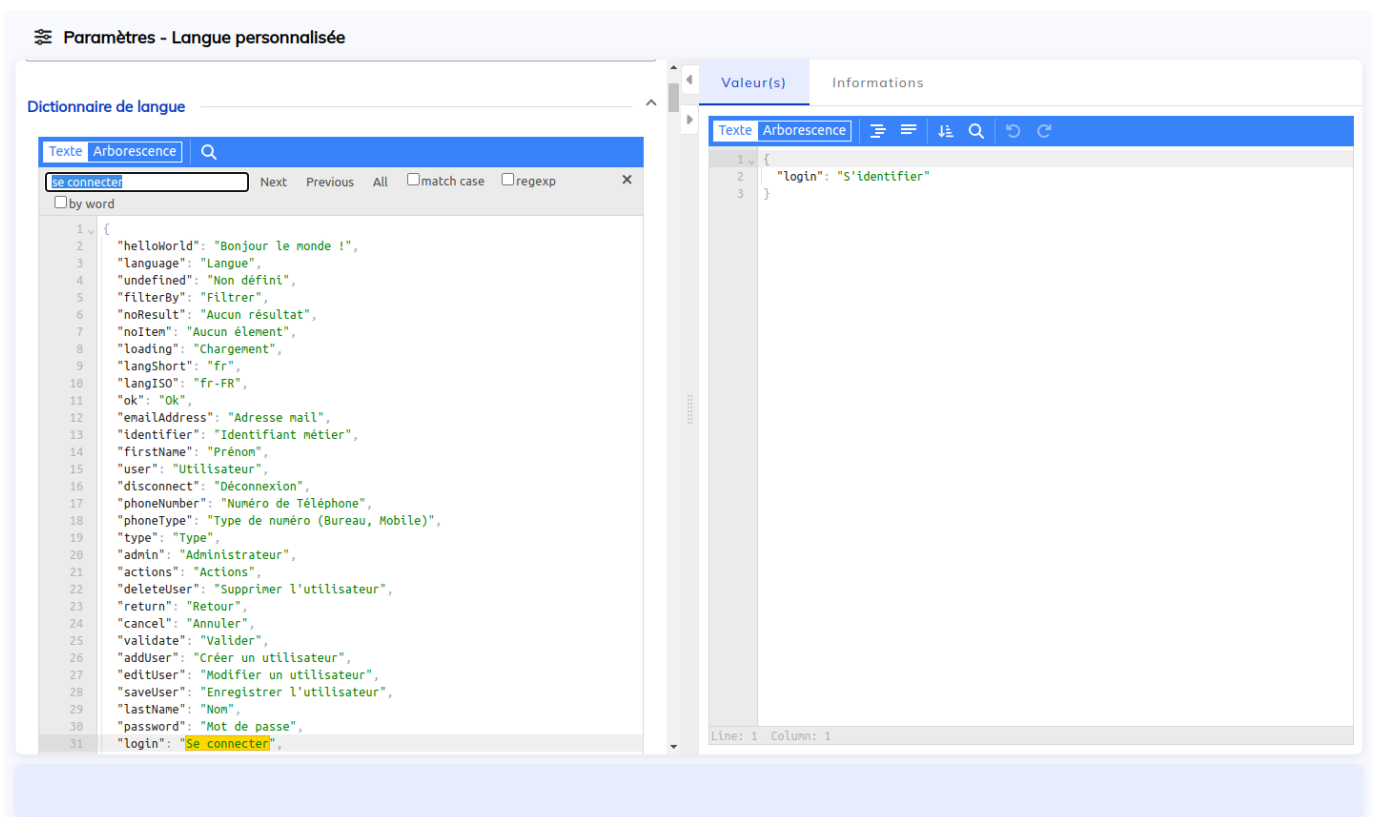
Paramètres - Langue personnalisée

Dictionnaire de langue

Texte Arborescence

se connecter Next Previous All match case regexp ×
by word

1 {
2 "helloWorld": "Bonjour le monde !",
3 "language": "Langue",
4 "undefined": "Non défini",
5 "filterBy": "Filtrer",
6 "noResult": "Aucun résultat",
7 "noItem": "Aucun élement",
8 "loading": "Chargement",
9 "langShort": "fr",
10 "langISO": "fr-FR",
11 "ok": "Ok",
12 "emailAddress": "Adresse mail",
13 "identifier": "Identifiant métier",
14 "firstName": "Prénom",
15 "user": "Utilisateur",
16 "disconnect": "Déconnexion",
17 "phoneNumber": "Numéro de Téléphone",
18 "phoneType": "Type de numéro (Bureau, Mobile)",
19 "type": "Type",
20 "admin": "Administrateur",
21 "actions": "Actions",
22 "deleteUser": "Supprimer l'utilisateur",
23 "return": "Retour",
24 "cancel": "Annuler",
25 "validate": "Valider",
26 "addUser": "Créer un utilisateur",
27 "editUser": "Modifier un utilisateur",
28 "saveUser": "Enregistrer l'utilisateur",
29 "lastName": "Nom",
30 "password": "Mot de passe",
31 "login": "Se connecter",

Valeur(s) Informations

Texte Arborescence

1 {
2 "login": "S'identifier"
3 }

Line: 1 Column: 1